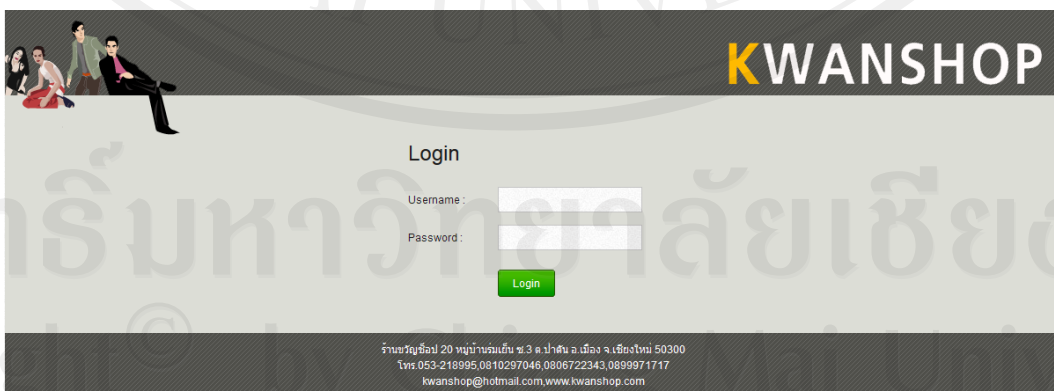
KWANSHOP

Login

Username :

Password :

Login

ร้านขวัญช็อป 20 หมู่บ้านร่มเย็น ซ.3 ต.ป่าตัน อ.เมือง จ.เชียงใหม่ 50300
โทร.053-218995,0810297046,0806722343,0899971717
kwanshop@hotmail.com,www.kwanshop.com

มหาวิทยาลัยเชียง
ght © by Chiang Mai Univ